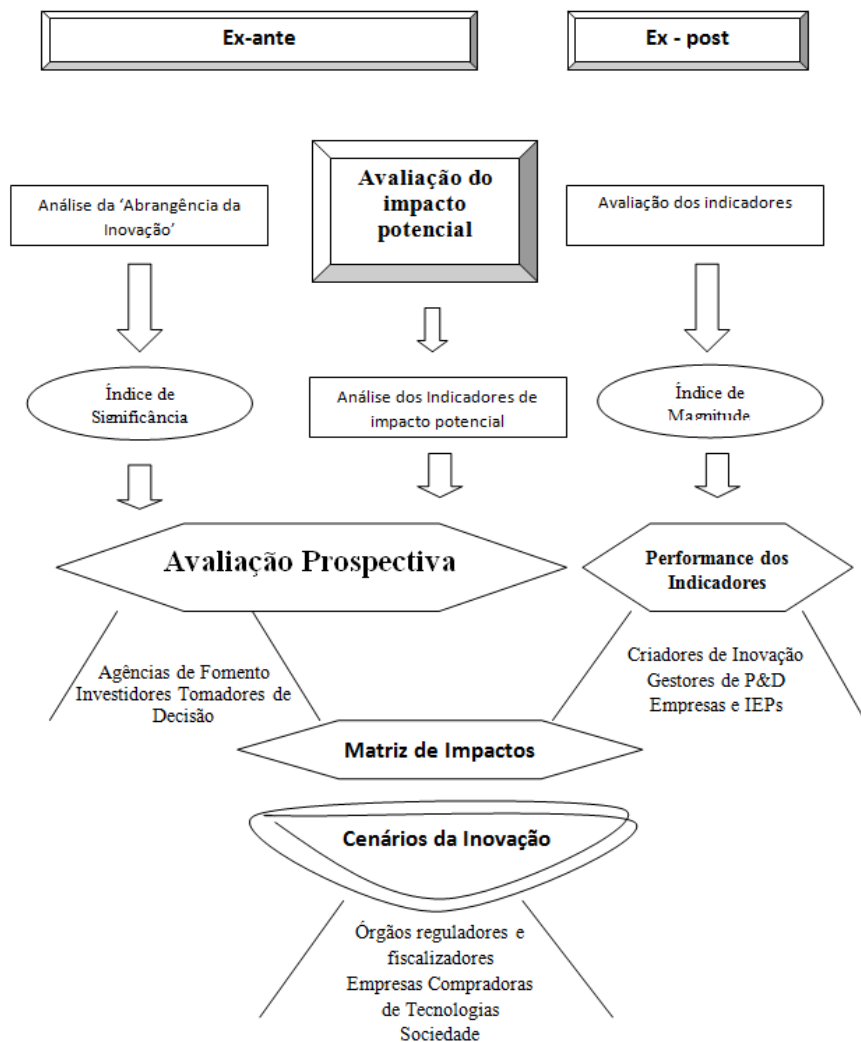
Ex-ante

Ex - post

Avaliação do impacto potencial

Análise da 'Abrangência da Inovação'

Avaliação dos indicadores

Índice de Significância

Análise dos Indicadores de impacto potencial

Índice de Magnitude

Avaliação Prospectiva

Performance dos Indicadores

Agências de Fomento Investidores Tomadores de Decisão

Criadores de Inovação Gestores de P&D Empresas e IEPs

Matriz de Impactos

Cenários da Inovação

Órgãos reguladores e fiscalizadores Empresas Compradoras de Tecnologias Sociedade